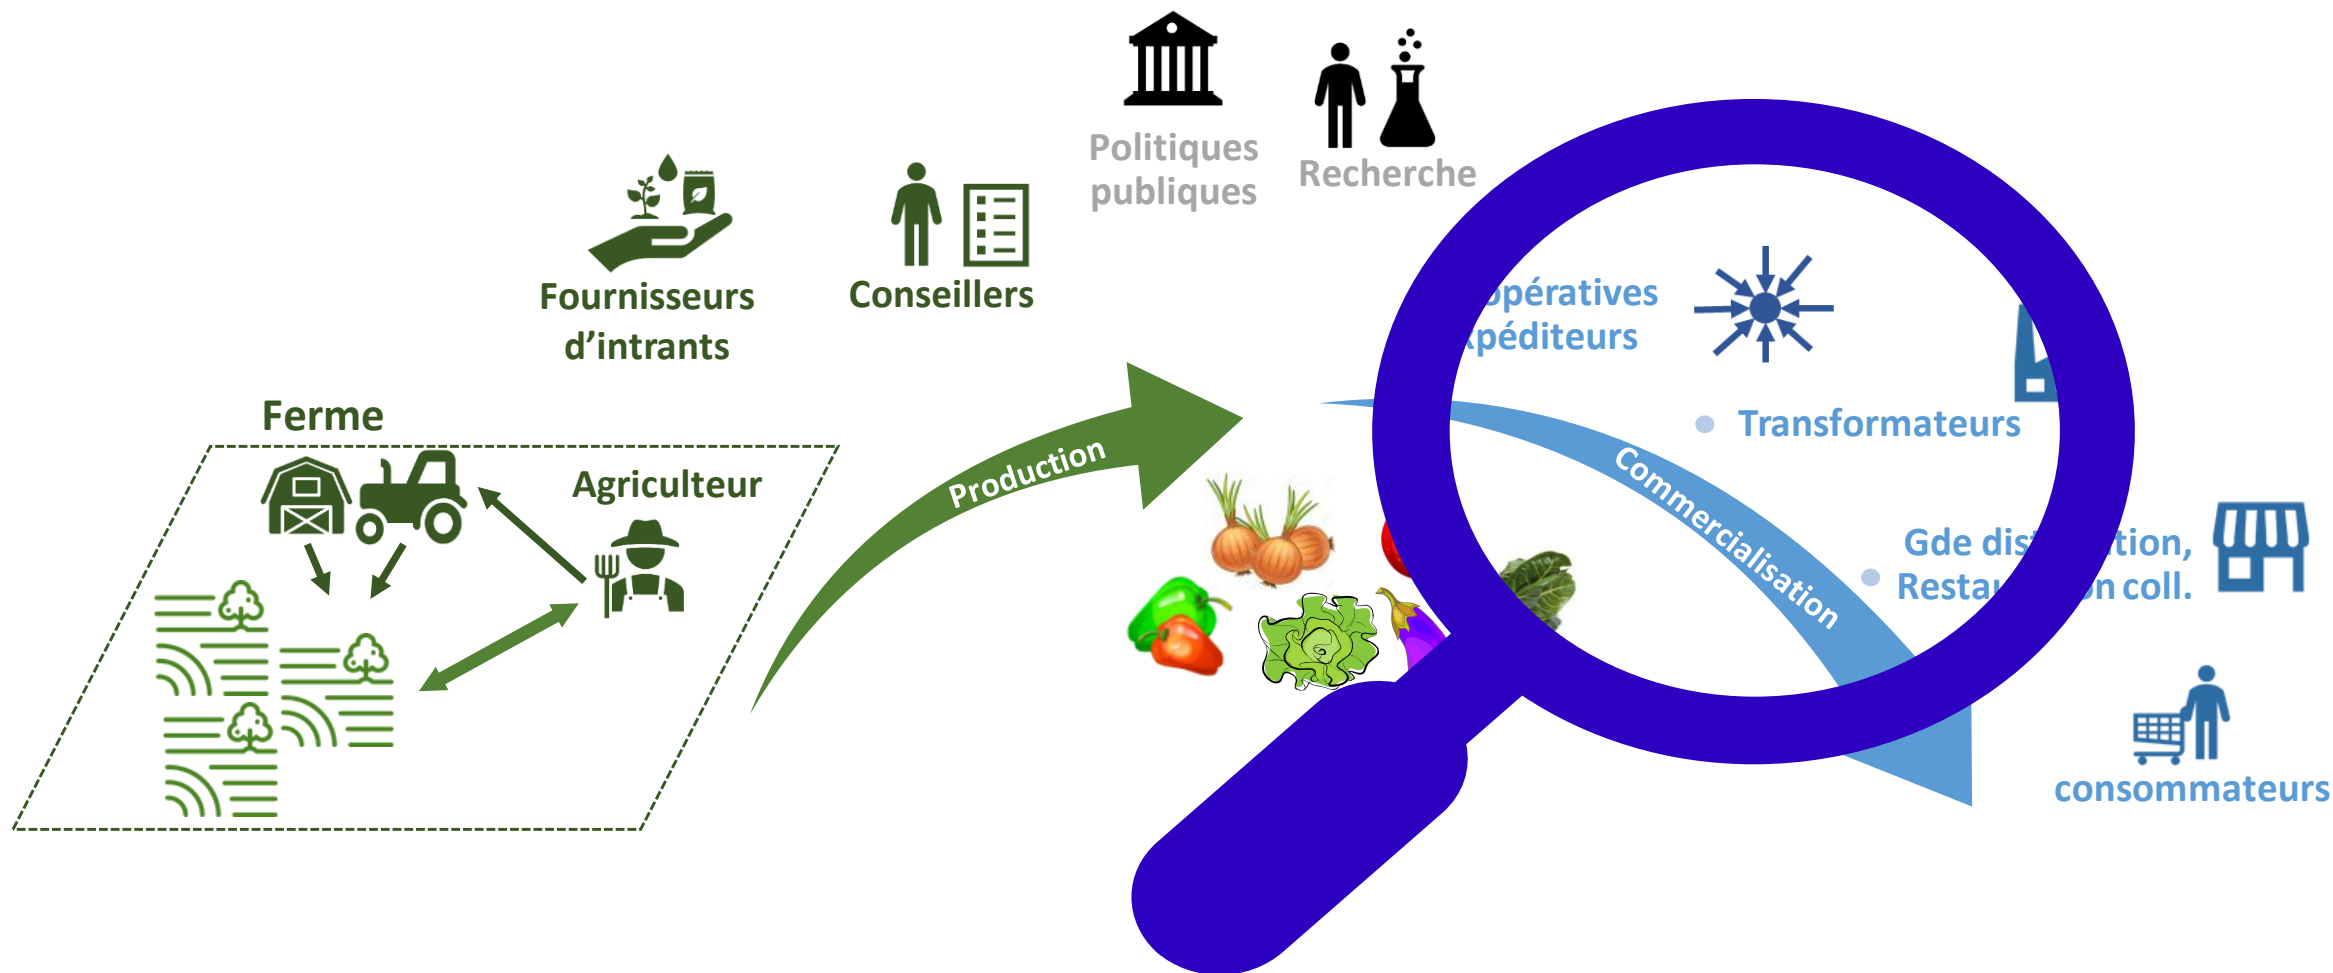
Politiques publiques

Recherche

Fournisseurs d'intrants

Conseillers

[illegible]opératives
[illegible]péditeurs

Transformateurs

Ferme

Agriculteur

Production

Commercialisation

Gde dis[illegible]tion,
Resta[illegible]n coll.

consommateurs